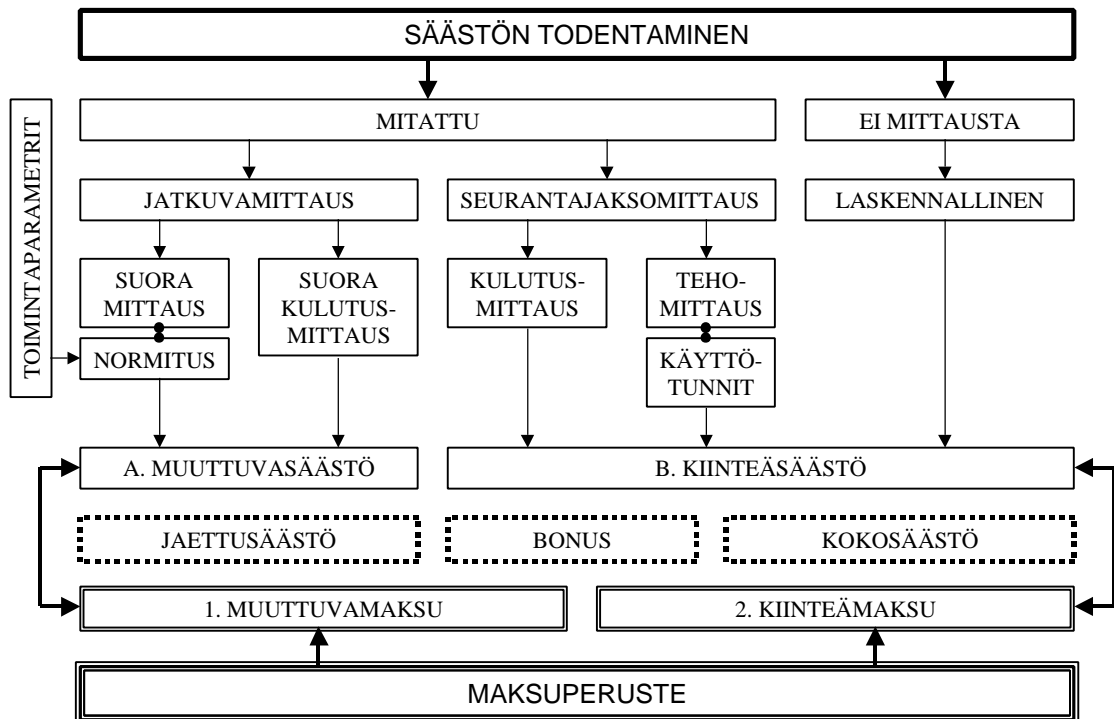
SÄÄSTÖN TODENTAMINEN

TOIMINTAPARAMETRIT

MITATTU

EI MITTAUSTA

JATKUVAMITTAUS

SEURANTAJAKSOMITTAUS

LASKENNALLINEN

SUORA MITTAUS

NORMITUS

SUORA KULUTUSMITTAUS

KULUTUSMITTAUS

TEHOMITTAUS

KÄYTTÖTUNNIT

A. MUUTTUVASÄÄSTÖ

B. KIINTEÄSÄÄSTÖ

JAETTUSÄÄSTÖ

BONUS

KOKOSÄÄSTÖ

1. MUUTTUVAMAKSU

2. KIINTEÄMAKSU

MAKSUPERUSTE